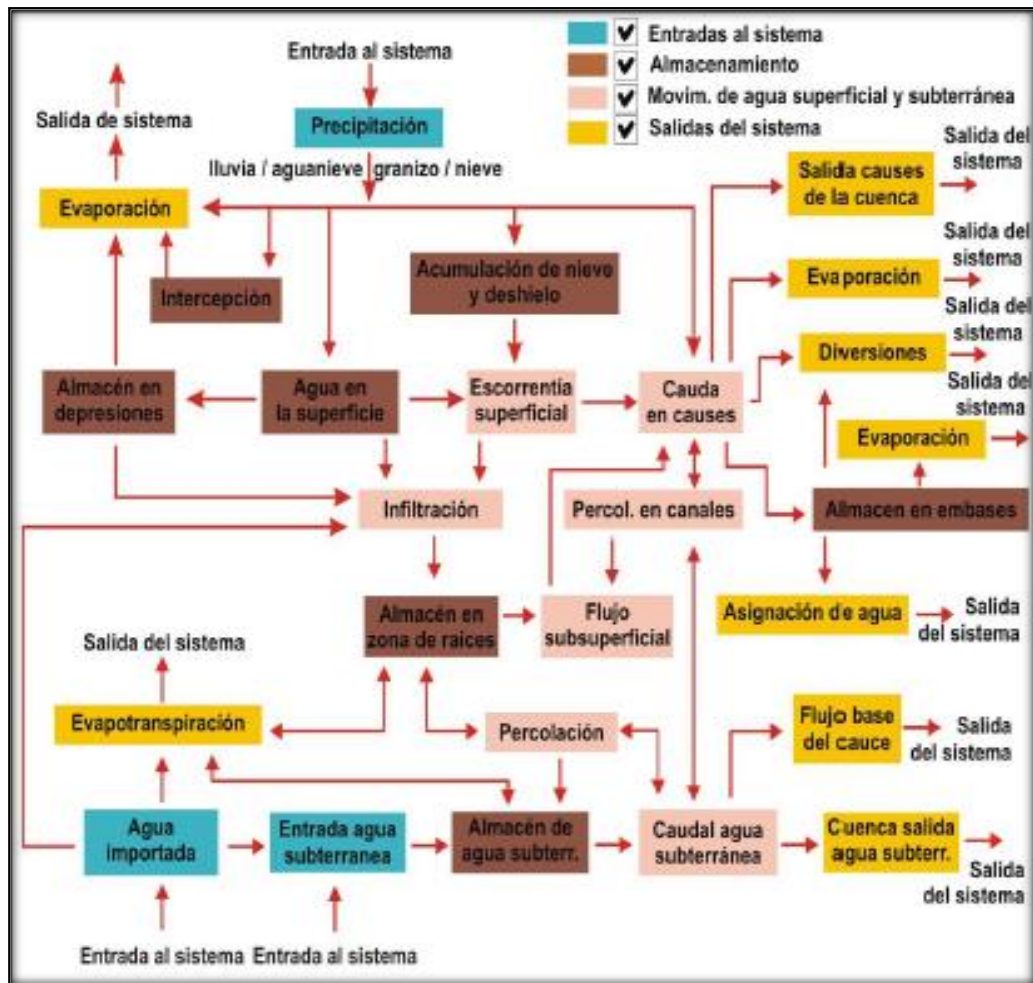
Entrada al sistema

Entradas al sistema
Almacenamiento
Movim. de agua superficial y subterránea
Salidas del sistema

Salida de sistema

Precipitación

Iluvia / aguanieve granizo / nieve

Evaporación

Salida causes de la cuenca

Salida del sistema

Intercepción

Acumulación de nieve y deshielo

Eva poración

Salida del sistema

Salida del sistema

Diversiones

Almacén en depresiones

Agua en la superficie

Escorrentía superficial

Cauda en causes

Salida del sistema

Evaporación

Infiltración

Percol. en canales

Almacen en embases

Almacén en zona de raices

Flujo subsuperficial

Asignación de agua

Salida del sistema

Salida del sistema

Evapotranspiración

Percolación

Flujo base del cauce

Salida del sistema

Agua importada

Entrada agua subterranea

Almacén de agua subterr.

Caudal agua subterránea

Cuenca salida agua subterr.

Salida del sistema

Entrada al sistema

Entrada al sistema